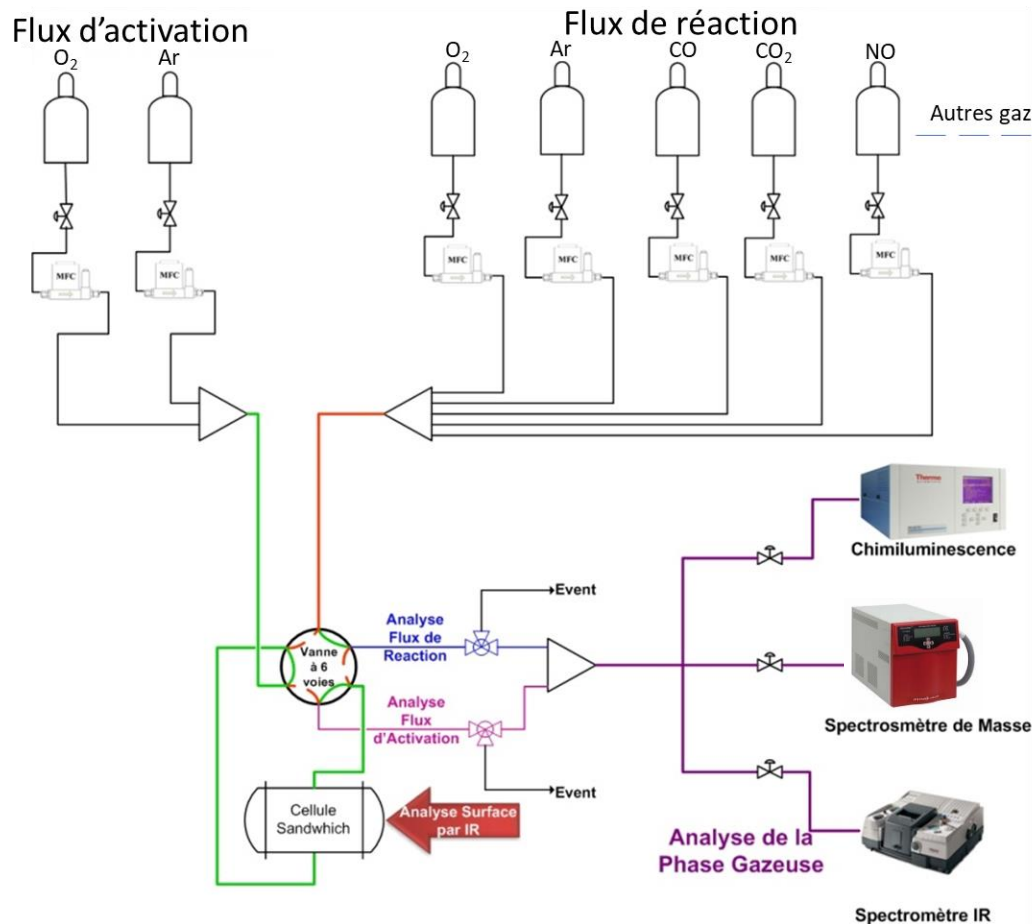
Flux d'activation

$O_2$

Ar

Flux de réaction

$O_2$

Ar

CO

$CO_2$

NO

Autres gaz

MFC

MFC

MFC

MFC

MFC

MFC

MFC

Thermo

Chimiluminescence

Event

Analyse Flux de Reaction

Vanne à 6 voies

Spectrosmètre de Masse

Analyse Flux d'Activation

Event

Cellule Sandwhich

Analyse Surface par IR

Analyse de la Phase Gazeuse

Spectromètre IR